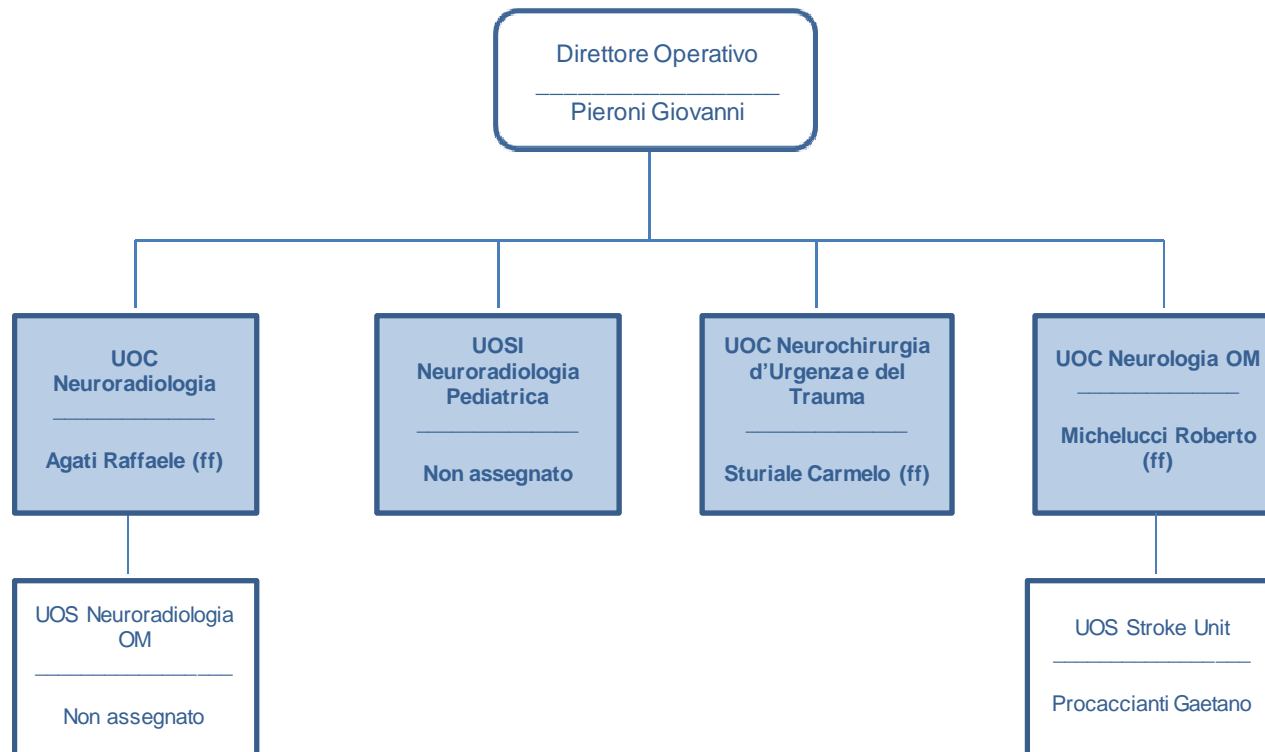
Direttore Operativo
____________________
Pieroni Giovanni

UOC Neuroradiologia
______________
Agati Raffaele (ff)

UOSI Neuroradiologia Pediatrica
______________
Non assegnato

UOC Neurochirurgia d'Urgenza e del Trauma
______________
Sturiale Carmelo (ff)

UOC Neurologia OM
______________
Michelucci Roberto (ff)

UOS Neuroradiologia OM
________________
Non assegnato

UOS Stroke Unit
________________
Procaccianti Gaetano